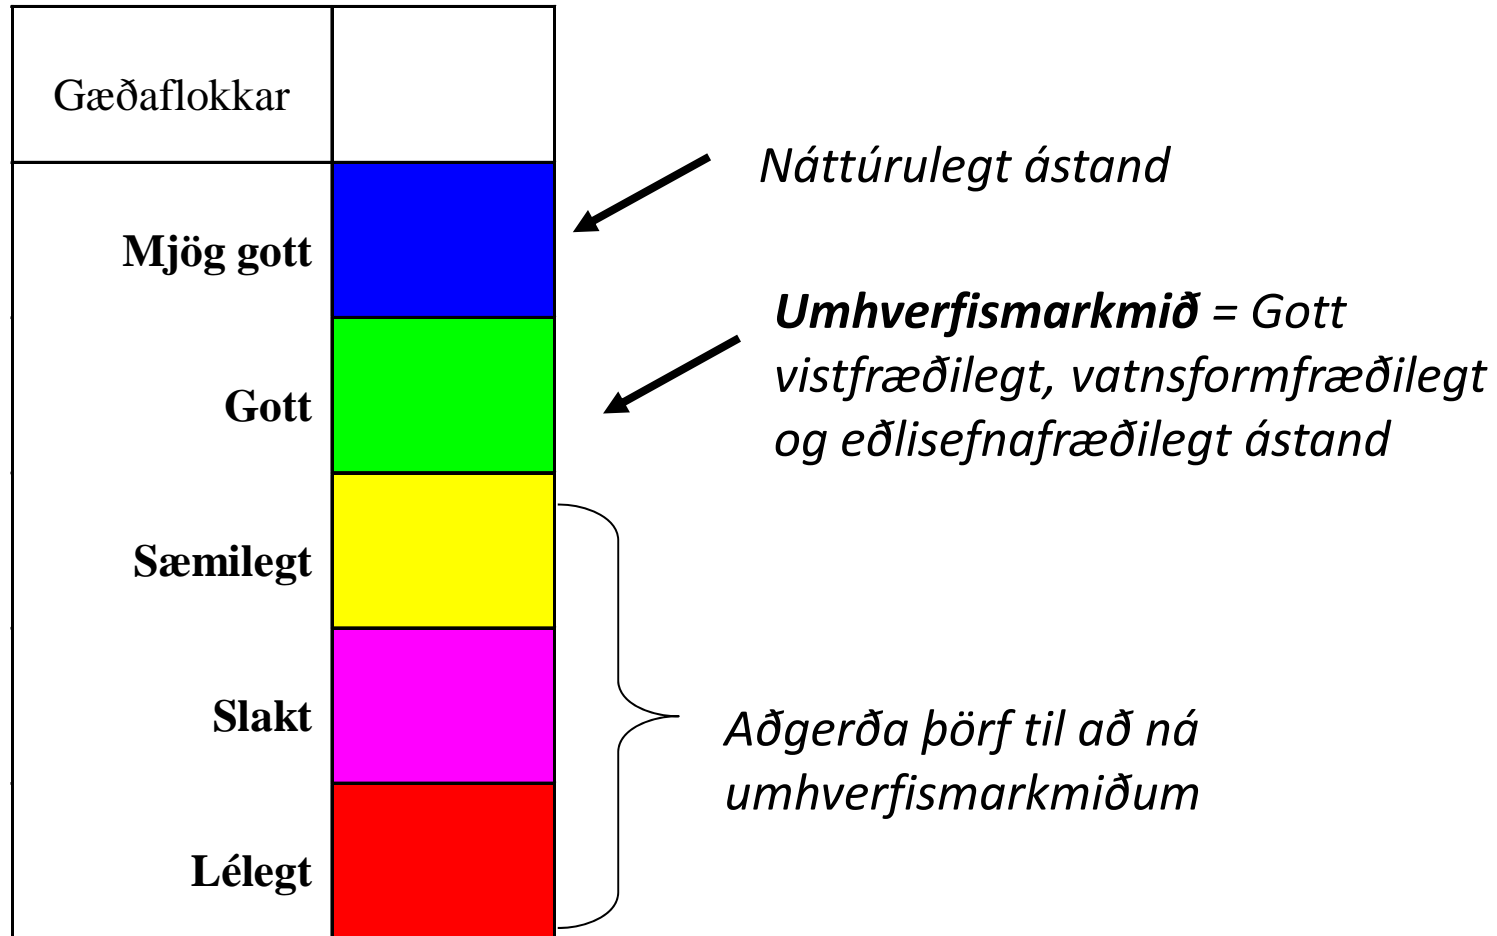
| Gæðaflokkar | |
|---|---|
| **Mjög gott** | |
| **Gott** | |
| **Sæmilegt** | |
| **Slakt** | |
| **Lélegt** | |

*Náttúrulegt ástand*

***Umhverfismarkmið*** *= Gott vistfræðilegt, vatnsformfræðilegt og eðlisefnafræðilegt ástand*

*Aðgerða þörf til að ná umhverfismarkmiðum*